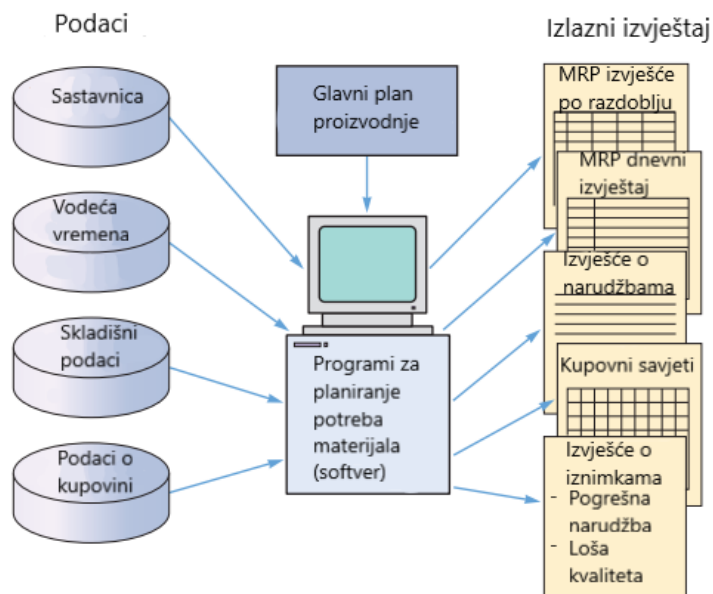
Podaci

Izlazni izvještaj

Sastavnica

Vodeća vremena

Skladišni podaci

Podaci o kupovini

Glavni plan proizvodnje

Programi za planiranje potreba materijala (softver)

MRP izvješće po razdoblju

MRP dnevni izvještaj

Izvješće o narudžbama

Kupovni savjeti

Izvješće o iznimkama
- Pogrešna narudžba
- Loša kvaliteta